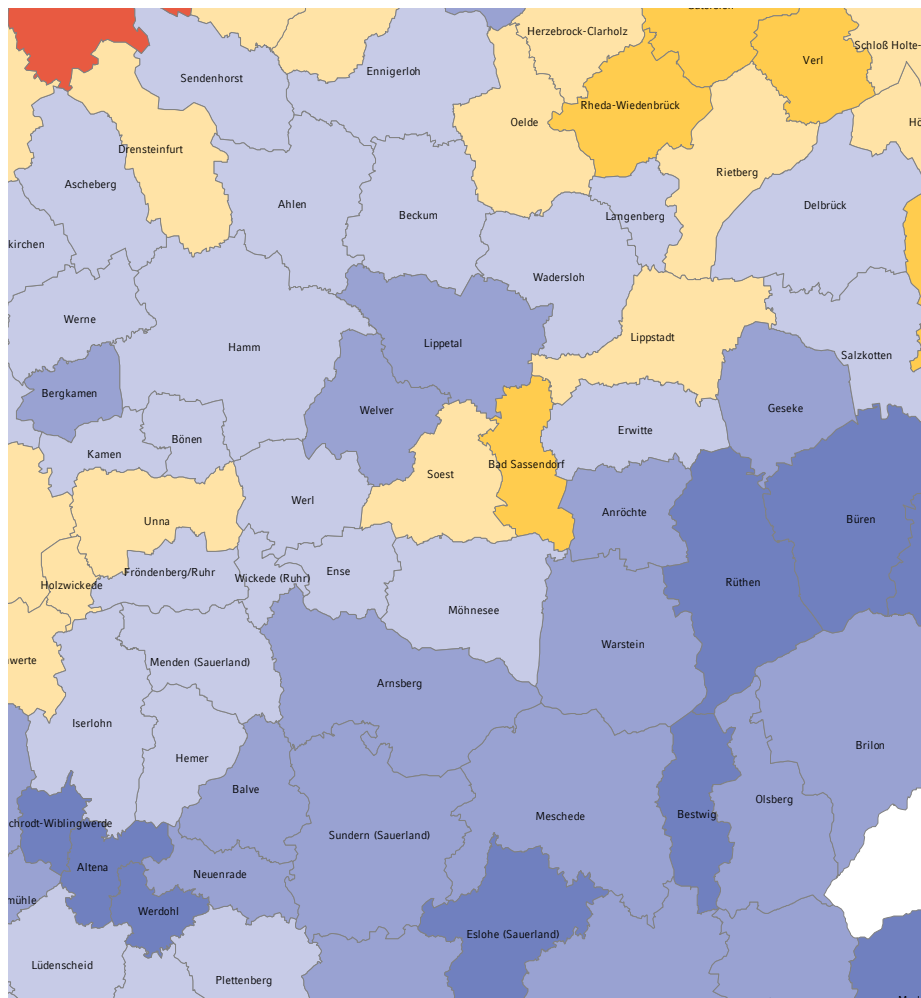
Herzebrock-Clarholz
Schloß Holte-
Sendenhorst
Ennigerloh
Verl
Rheda-Wiedenbrück
Oelde
Hö
Drensteinfurt
Rietberg
Ascheberg
Ahlen
Beckum
Delbrück
Langenberg
kirchen
Wadersloh
Werne
Lippetal
Lippstadt
Hamm
Salzkotten
Bergkamen
Welver
Geseke
Erwitte
Bönen
Kamen
Bad Sassendorf
Soest
Werl
Unna
Anröchte
Büren
Fröndenberg/Ruhr
Wickede (Ruhr)
Ense
Holzwickede
Rüthen
Möhnesee
Warstein
nwerte
Menden (Sauerland)
Arnsberg
Iserlohn
Brilon
Hemer
Balve
Olsberg
chrodt-Wiblingwerde
Meschede
Bestwig
Sundern (Sauerland)
Altena
Neuenrade
mühle
Werdohl
Eslohe (Sauerland)
Lüdenscheid
Plettenberg